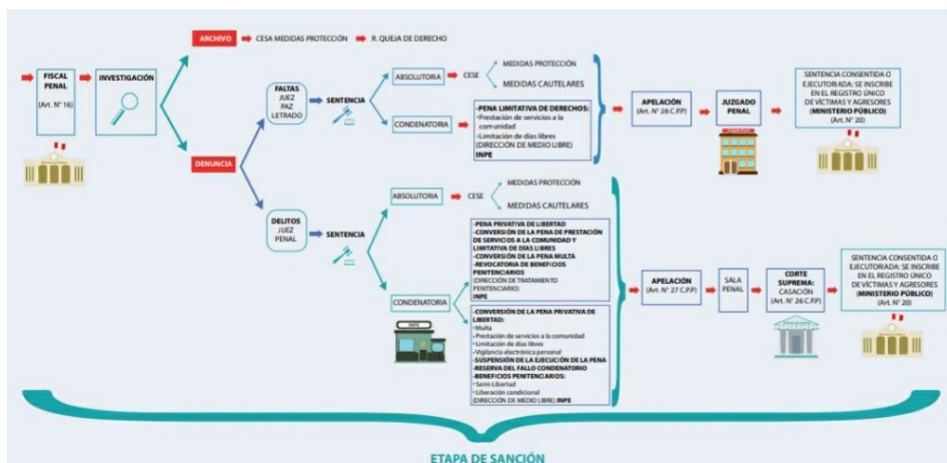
ARCHIVO → CESA MEDIDAS PROTECCIÓN → R. QUEJA DE DERECHO

FISCAL PENAL
(Art. N° 16)

INVESTIGACIÓN

DENUNCIA

FALTAS
JUEZ PAZ LETRADO

SENTENCIA

ABSOLUTORIA → CESE
MEDIDAS PROTECCIÓN
MEDIDAS CAUTELARES

CONDENATORIA
-PENA LIMITATIVA DE DERECHOS:
-Prestación de servicios a la comunidad
-Limitación de días libres
(DIRECCIÓN DE MEDIO LIBRE)
INPE

APELACIÓN
(Art. N° 28 C.P.P)

JUZGADO PENAL

SENTENCIA CONSENTIDA O EJECUTORIADA: SE INSCRIBE EN EL REGISTRO ÚNICO DE VÍCTIMAS Y AGRESORES (MINISTERIO PÚBLICO)
(Art. N° 20)

DELITOS
JUEZ PENAL

SENTENCIA

ABSOLUTORIA → CESE
MEDIDAS PROTECCIÓN
MEDIDAS CAUTELARES

CONDENATORIA

-PENA PRIVATIVA DE LIBERTAD
-CONVERSIÓN DE LA PENA DE PRESTACIÓN DE SERVICIOS A LA COMUNIDAD Y LIMITATIVA DE DÍAS LIBRES
-CONVERSIÓN DE LA PENA MULTA
-REVOCATORIA DE BENEFICIOS PENITENCIARIOS
(DIRECCIÓN DE TRATAMIENTO PENITENCIARIO)
INPE

-CONVERSIÓN DE LA PENA PRIVATIVA DE LIBERTAD:
-Multa
-Prestación de servicios a la comunidad
-Limitación de días libres
-Vigilancia electrónica personal
-SUSPENSIÓN DE LA EJECUCIÓN DE LA PENA
-RESERVA DEL FALLO CONDENATORIO
-BENEFICIOS PENITENCIARIOS:
-Semi-Libertad
-Liberación condicional
(DIRECCIÓN DE MEDIO LIBRE) INPE

INPE

APELACIÓN
(Art. N° 27 C.P.P)

SALA PENAL

CORTE SUPREMA: CASACIÓN
(Art. N° 26 C.P.P)

SENTENCIA CONSENTIDA O EJECUTORIADA: SE INSCRIBE EN EL REGISTRO ÚNICO DE VÍCTIMAS Y AGRESORES (MINISTERIO PÚBLICO)
(Art. N° 20)

ETAPA DE SANCIÓN